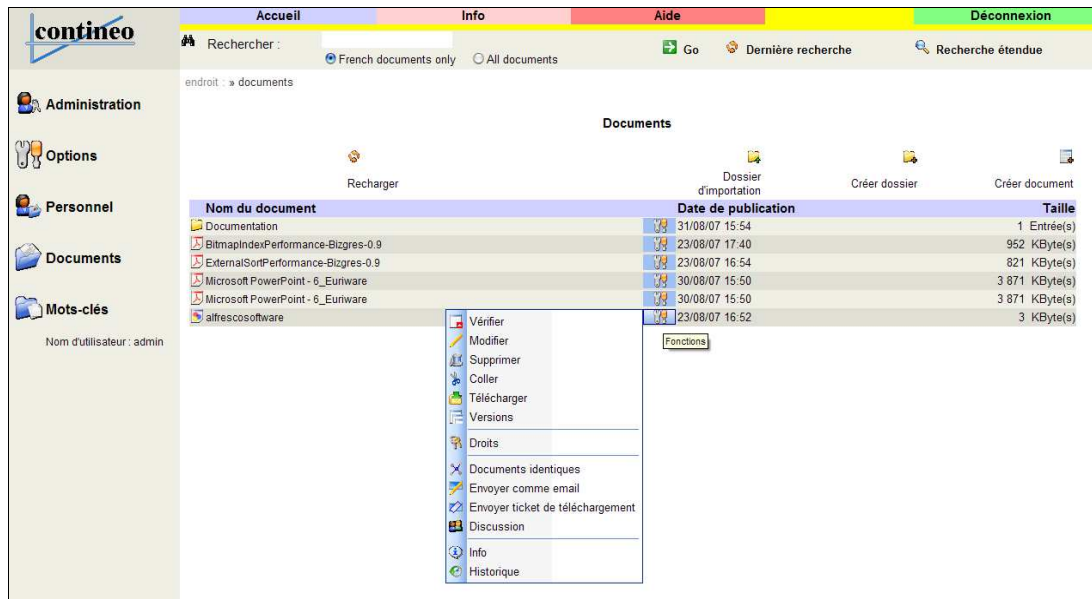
contineo

Accueil | Info | Aide | Déconnexion

Rechercher :
French documents only
All documents
Go
Dernière recherche
Recherche étendue

Administration
Options
Personnel
Documents
Mots-clés
Nom d'utilisateur : admin

endroit : » documents

Documents

Recharger
Dossier d'importation
Créer dossier
Créer document

| Nom du document | | Date de publication | Taille |
|---|---|---|---|
| Documentation | | 31/08/07 15:54 | 1 Entrée(s) |
| BitmapIndexPerformance-Bizgres-0.9 | | 23/08/07 17:40 | 952 KByte(s) |
| ExternalSortPerformance-Bizgres-0.9 | | 23/08/07 16:54 | 821 KByte(s) |
| Microsoft PowerPoint - 6_Euriware | | 30/08/07 15:50 | 3 871 KByte(s) |
| Microsoft PowerPoint - 6_Euriware | | 30/08/07 15:50 | 3 871 KByte(s) |
| alfrescosoftware | | 23/08/07 16:52 | 3 KByte(s) |

Fonctions

Vérifier
Modifier
Supprimer
Coller
Télécharger
Versions
Droits
Documents identiques
Envoyer comme email
Envoyer ticket de téléchargement
Discussion
Info
Historique